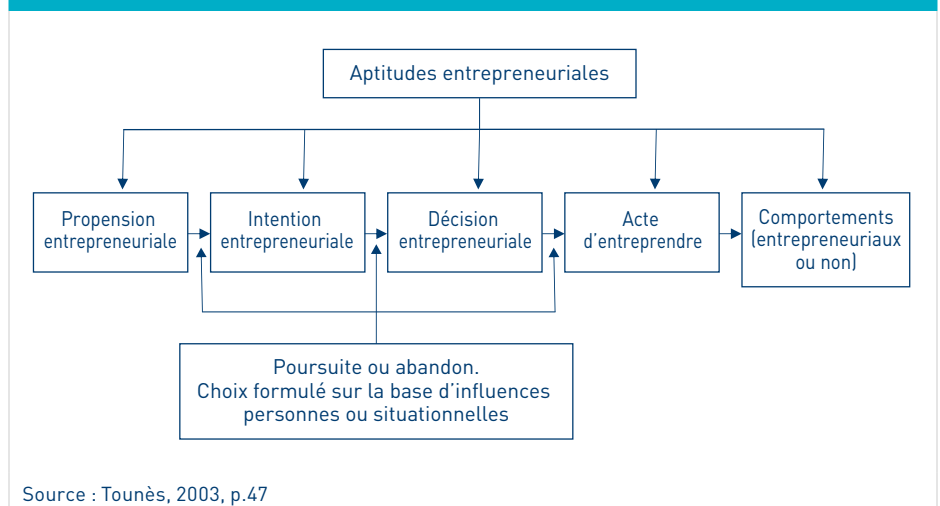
Aptitudes entrepreneuriales

Propension entrepreneuriale

Intention entrepreneuriale

Décision entrepreneuriale

Acte d'entreprendre

Comportements (entrepreneuriaux ou non)

Poursuite ou abandon. Choix formulé sur la base d'influences personnes ou situationnelles

Source : Tounès, 2003, p.47